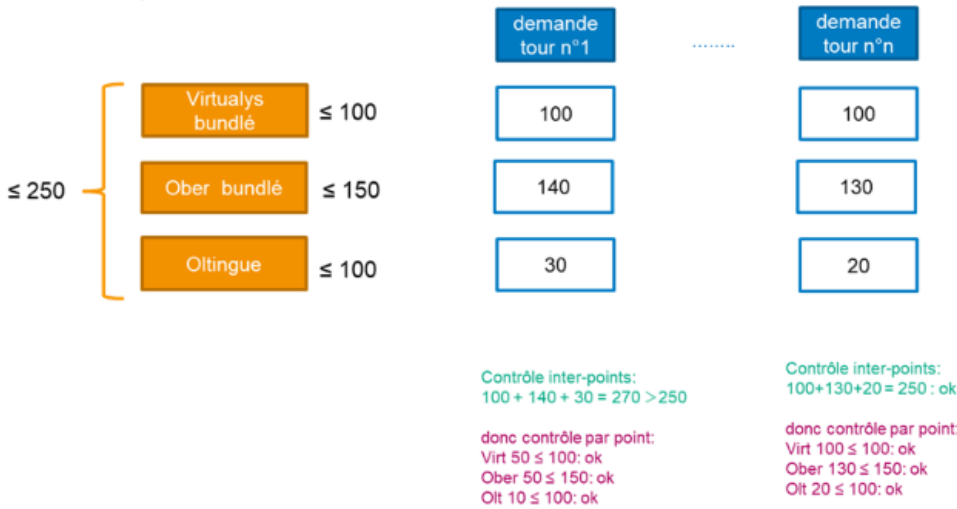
demande tour n°1

........

demande tour n°n

Virtualys bundlé $\leq 100$

Ober bundlé $\leq 150$

Oltingue $\leq 100$

$\leq 250$

| 100 | 100 |
|---|---|
| 140 | 130 |
| 30 | 20 |

Contrôle inter-points:
100 + 140 + 30 = 270 > 250

donc contrôle par point:
Virt 50 $\leq$ 100: ok
Ober 50 $\leq$ 150: ok
Olt 10 $\leq$ 100: ok

Contrôle inter-points:
100+130+20 = 250 : ok

donc contrôle par point:
Virt 100 $\leq$ 100: ok
Ober 130 $\leq$ 150: ok
Olt 20 $\leq$ 100: ok